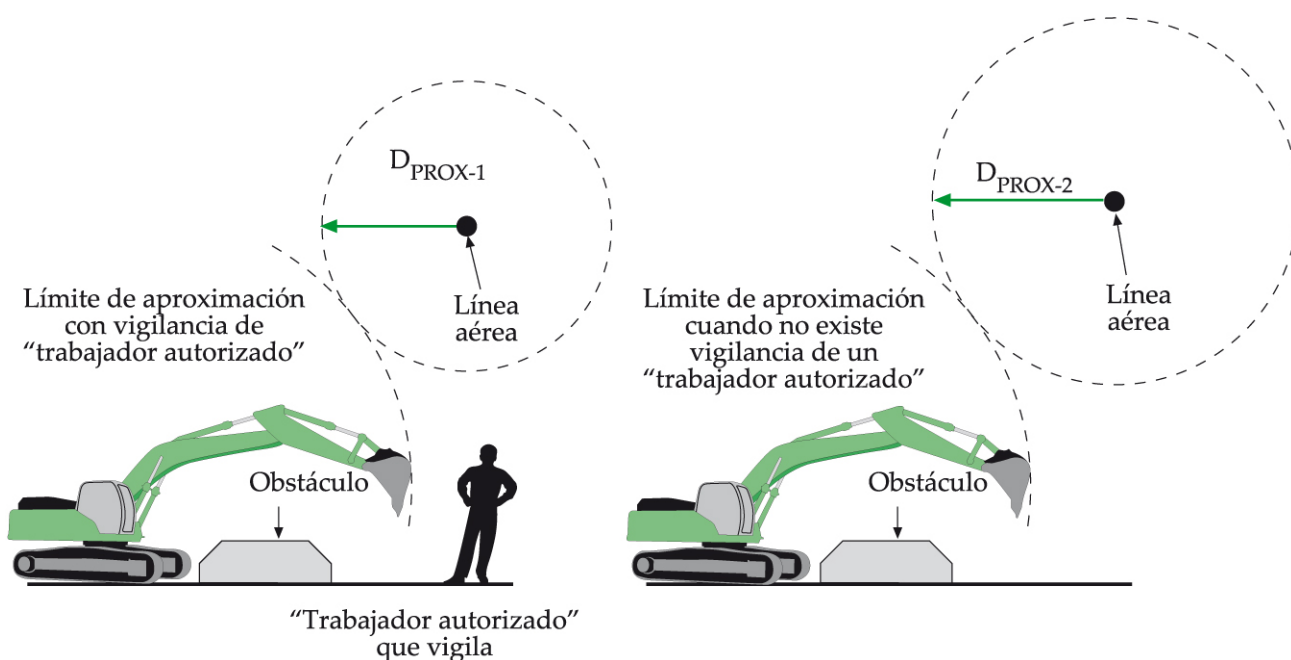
$D_{PROX-1}$

Línea aérea

Límite de aproximación con vigilancia de "trabajador autorizado"

Obstáculo

"Trabajador autorizado" que vigila

$D_{PROX-2}$

Línea aérea

Límite de aproximación cuando no existe vigilancia de un "trabajador autorizado"

Obstáculo